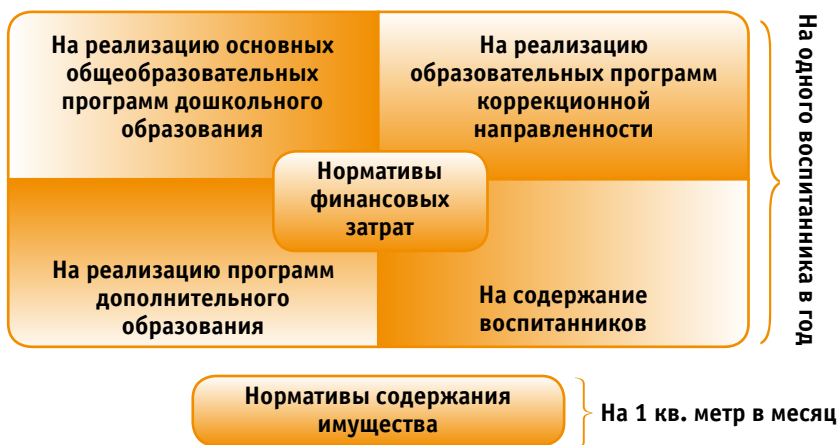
На реализацию основных общеобразовательных программ дошкольного образования

На реализацию образовательных программ коррекционной направленности

Нормативы финансовых затрат

На реализацию программ дополнительного образования

На содержание воспитанников

На одного воспитанника в год

Нормативы содержания имущества

На 1 кв. метр в месяц